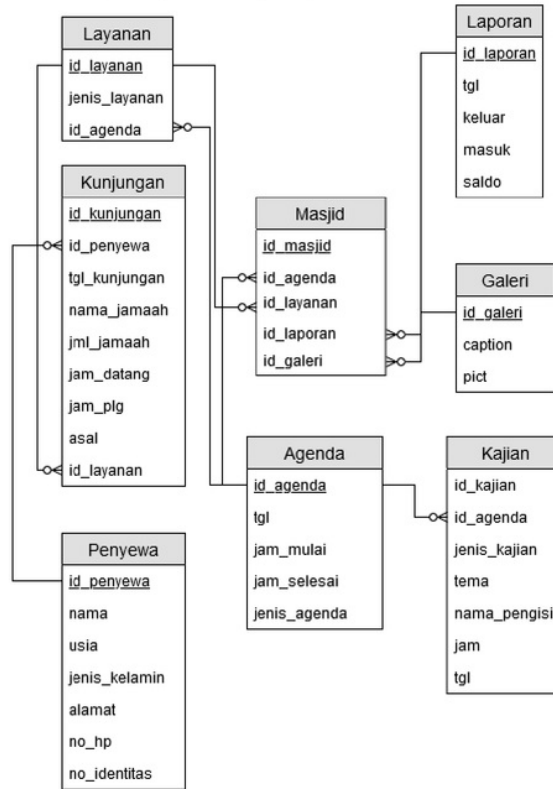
Layanan
id_layanan
jenis_layanan
id_agenda

Laporan
id_laporan
tgl
keluar
masuk
saldo

Kunjungan
id_kunjungan
id_penyewa
tgl_kunjungan
nama_jamaah
jml_jamaah
jam_datang
jam_plg
asal
id_layanan

Masjid
id_masjid
id_agenda
id_layanan
id_laporan
id_galeri

Galeri
id_galeri
caption
pict

Agenda
id_agenda
tgl
jam_mulai
jam_selesai
jenis_agenda

Kajian
id_kajian
id_agenda
jenis_kajian
tema
nama_pengisi
jam
tgl

Penyewa
id_penyewa
nama
usia
jenis_kelamin
alamat
no_hp
no_identitas